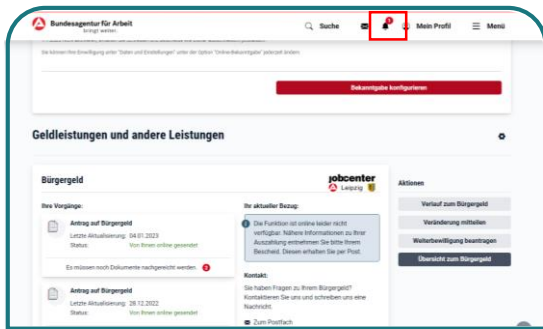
Bundesagentur für Arbeit
bringt weiter.

Suche

1

Mein Profil

Menü

Sie können Ihre Einstellung unter "Daten und Einstellungen" unter der Option "Online-Bekanntgabe" jederzeit ändern.

Bekanntgabe konfigurieren

Geldleistungen und andere Leistungen

Bürgergeld

jobcenter
Leipzig

Ihre Vorgänge:

Antrag auf Bürgergeld
Letzte Aktualisierung: 04.01.2023
Status: Von Ihnen online gesendet

Es müssen noch Dokumente nachgereicht werden. 2

Antrag auf Bürgergeld
Letzte Aktualisierung: 28.12.2022
Status: Von Ihnen online gesendet

Ihr aktueller Bezug:

Die Funktion ist online leider nicht verfügbar. Nähere Informationen zu Ihrer Auszahlung entnehmen Sie bitte Ihrem Bescheid. Diesen erhalten Sie per Post.

Kontakt:

Sie haben Fragen zu Ihrem Bürgergeld? Kontaktieren Sie uns und schreiben uns eine Nachricht.

Zum Postfach

Aktionen

Verlauf zum Bürgergeld

Veränderung mitteilen

Weiterbewilligung beantragen

Übersicht zum Bürgergeld